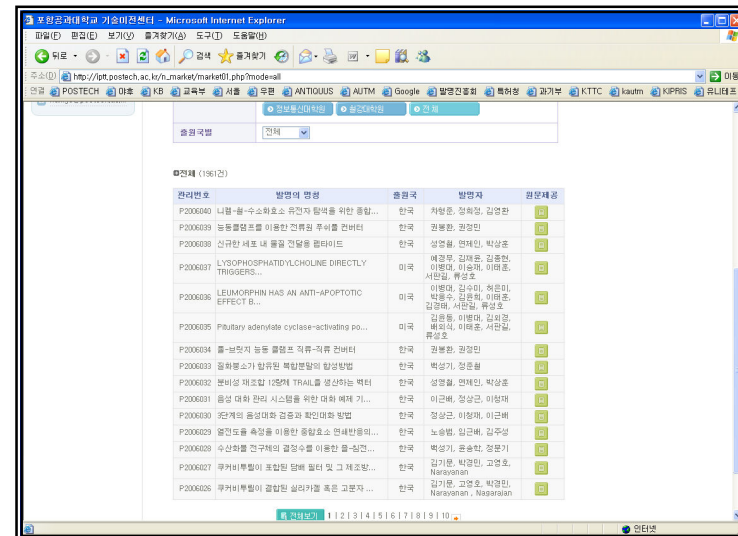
포항공과대학교 기술이전센터 - Microsoft Internet Explorer

파일(F) 편집(E) 보기(V) 즐겨찾기(A) 도구(T) 도움말(H)

뒤로 검색 즐겨찾기

주소(D) http://iptt.postech.ac.kr/n_market/market01.php?mode=all 이동

연결 POSTECH 야후 KB 교육부 서울 우편 ANTIQUUS AUTM Google 발명진흥회 특허청 과기부 KTTC kautm KIPRIS 유니테크

정보통신대학원 철강대학원 전 체

출원국별 전체

전체 (1961건)

| 관리번호 | 발명의 명칭 | 출원국 | 발명자 | 원문제공 |
|---|---|---|---|---|
| P2006040 | 니켈-철-수소화효소 유전자 탐색을 위한 중합... | 한국 | 차형준, 정하정, 김영환 | |
| P2006039 | 능동클램프를 이용한 전류원 푸쉬풀 컨버터 | 한국 | 권봉환, 권정민 | |
| P2006038 | 신규한 세포 내 물질 전달용 펩타이드 | 한국 | 성영철, 엔제인, 박상훈 | |
| P2006037 | LYSOPHOSPHATIDYLCHOLINE DIRECTLY TRIGGERS... | 미국 | 예경무, 김재윤, 김종현, 이병대, 이승재, 이태훈, 서판길, 류성호 | |
| P2006036 | LEUMORPHIN HAS AN ANTI-APOPTOTIC EFFECT B... | 미국 | 이병대, 김수미, 허은미, 박용수, 김은희, 이태훈, 김정배, 서판길, 류성호 | |
| P2006035 | Pituitary adenylate cyclase-activating po... | 미국 | 김윤동, 이병대, 김외경, 배외식, 이태훈, 서판길, 류성호 | |
| P2006034 | 풀-브릿지 능동 클램프 직류-직류 컨버터 | 한국 | 권봉환, 권정민 | |
| P2006033 | 황화동소가 함유된 복합분말의 합성방법 | 한국 | 박성기, 정은철 | |
| P2006032 | 분비성 재조합 12량체 TRAIL을 생산하는 벡터 | 한국 | 성영철, 엔제인, 박상훈 | |
| P2006031 | 음성 대화 관리 시스템을 위한 대화 예제 기... | 한국 | 이근배, 정상근, 이청재 | |
| P2006030 | 3단계의 음성대화 검증과 확인대화 방법 | 한국 | 정상근, 이청재, 이근배 | |
| P2006029 | 열전도를 측정을 이용한 중합효소 연쇄반응의... | 한국 | 노승범, 임근배, 김주성 | |
| P2006028 | 수산화물 전구체의 결정수를 이용한 졸-침전... | 한국 | 박성기, 윤승학, 정문기 | |
| P2006027 | 쿠커비투릴이 포함된 담배 필터 및 그 제조방... | 한국 | 김기문, 박경민, 고영호, Narayanan | |
| P2006026 | 쿠커비투릴이 결합된 실리카겔 혹은 고분자 ... | 한국 | 김기문, 고영호, 박경민, Narayanan, Nagarajan | |

전체보기 1 | 2 | 3 | 4 | 5 | 6 | 7 | 8 | 9 | 10

인터넷